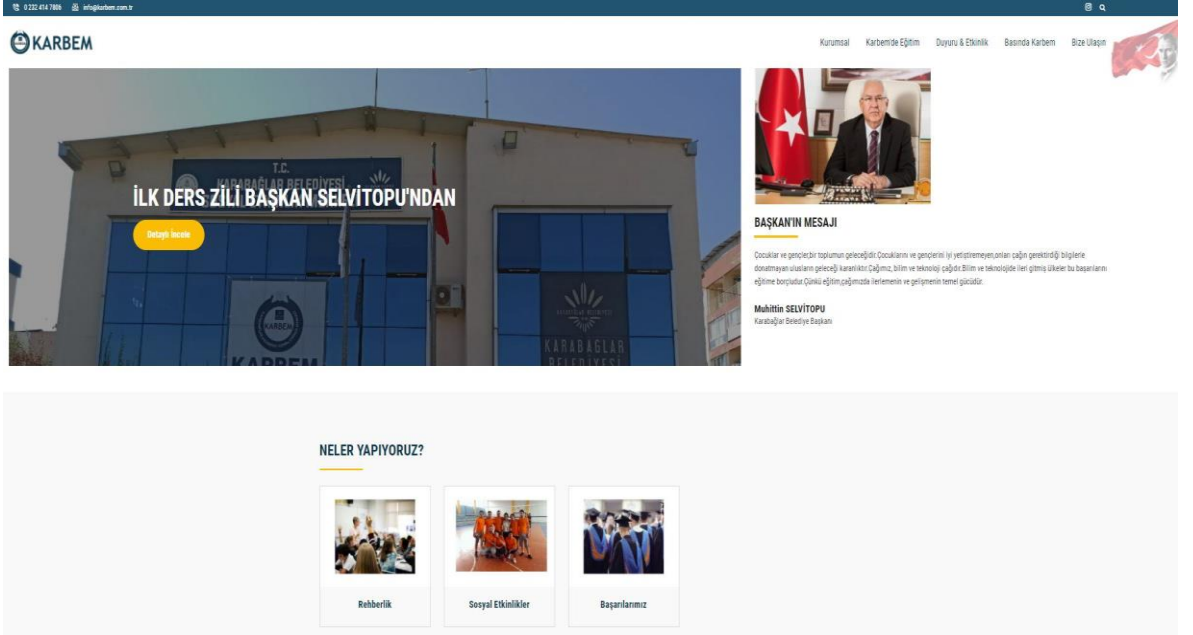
0 232 414 7806 info@karbem.com.tr

KARBEM

Kurumsal Karbem'de Eğitim Duyuru & Etkinlik Basında Karbem Bize Ulaşın

T.C. KARABAĞLAR BELEDİYESİ

İLK DERS ZİLİ BAŞKAN SELVİTOPU'NDAN

Detaylı İncele

KARBEM

KARBEM

KARABAĞLAR BELEDİYESİ

BAŞKAN'IN MESAJI

Çocuklar ve gençler,bir toplumun geleceğidir.Çocuklarını ve gençlerini iyi yetiştiremeyen,onları çağın gerektirdiği bilgilerle donatmayan ulusların geleceği karanlıktır.Çağımız, bilim ve teknoloji çağıdır.Bilim ve teknolojide ileri gitmiş ülkeler bu başarılarını eğitime borçludur.Çünkü eğitim,çağımızda ilerlemenin ve gelişmenin temel gücüdür.

Muhittin SELVİTOPU
Karabağlar Belediye Başkanı

NELER YAPIYORUZ?

Rehberlik

Sosyal Etkinlikler

Başarılarımız